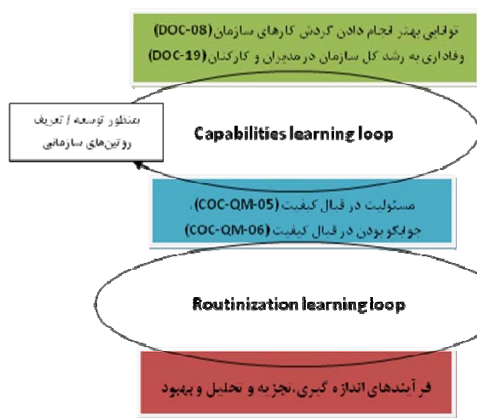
توانایی بهتر انجام دادن گردش کارهای سازمان (DOC-08)
وفاداری به رشد کل سازمان در مدیران و کارکنان (DOC-19)

منظور توسعه / تعریف روتین‌های سازمانی

Capabilities learning loop

مسئولیت در قبال کیفیت (COC-QM-05)،
جوابگو بودن در قبال کیفیت (COC-QM-06)

Routinization learning loop

فرآیندهای اندازه گیری، تجزیه و تحلیل و بهبود